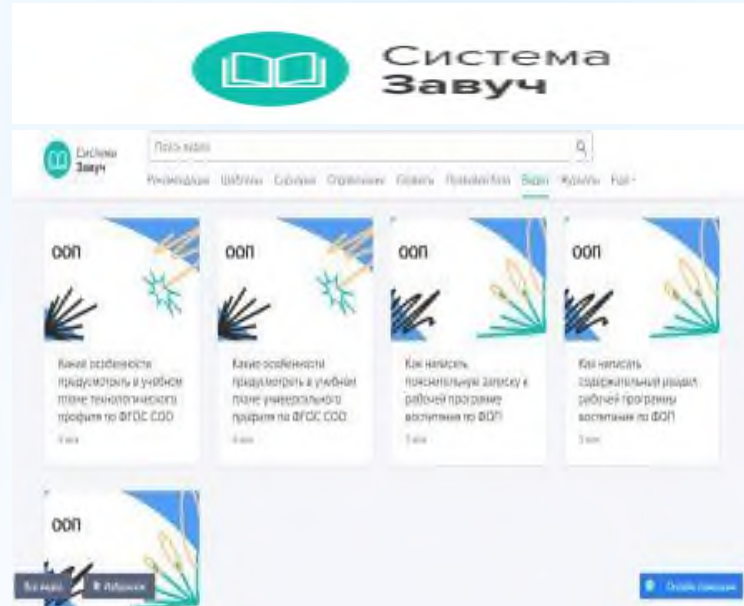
Система
Завуч

Система
Завуч

Поиск видео

Рекомендации Шаблоны Субботы Справочник Словарь Правовая база Видео Журналы Ещё

ООП
Какие особенности предусмотреть в учебном плане технологического профиля по ФГОС СОО
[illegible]

ООП
Какие особенности предусмотреть в учебном плане универсального профиля по ФГОС СОО
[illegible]

ООП
Как написать пояснительную записку к рабочей программе воспитания по ФОП
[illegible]

ООП
Как написать содержательный раздел рабочей программы воспитания по ФОП
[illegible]

ООП

Все видео
Избранное

Онлайн-помощник